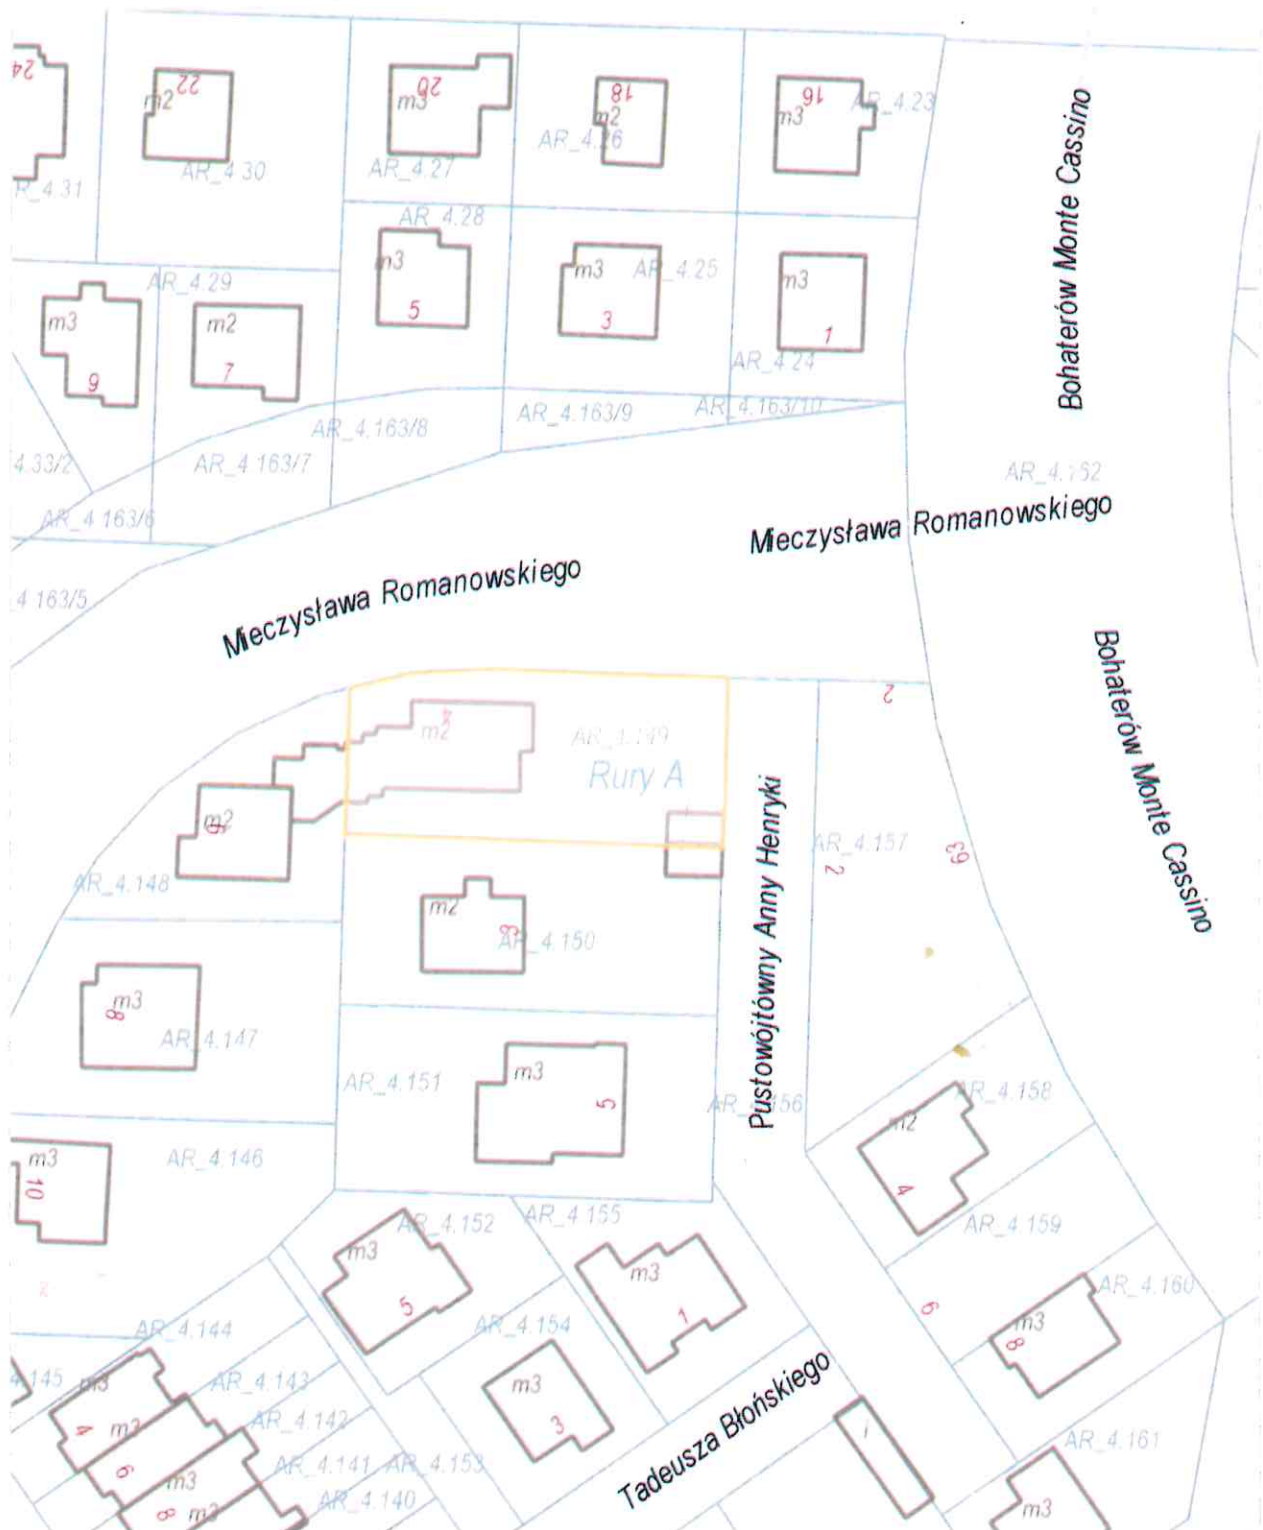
24
m2 22
m3 20
18
m2
16
m3
AR_4.23
AR_4.31
AR_4.30
AR_4.27
AR_4.26
AR_4.28
m3
5
m3
3
AR_4.25
m3
1
AR_4.24
AR_4.29
m3
9
m2
7
Bohaterów Monte Cassino
AR_4.163/8
AR_4.163/9
AR_4.163/10
4.33/2
AR_4.163/7
AR_4.163/6
AR_4.162
Mieczysława Romanowskiego
4.163/5
Mieczysława Romanowskiego
Bohaterów Monte Cassino
2
m2
AR_4.149
Rury A
m2
AR_4.148
Pustowójtówny Anny Henryki
AR_4.157
2
63
m2
AR_4.150
m3
8
AR_4.147
AR_4.151
m3
5
AR_4.156
AR_4.158
m2
4
m3
10
AR_4.146
AR_4.152
AR_4.155
AR_4.159
m3
5
m3
1
6
AR_4.160
m3
8
AR_4.144
AR_4.154
4.145
m3
AR_4.143
m3
3
AR_4.142
4
m3
6
m3
8
m3
AR_4.141
AR_4.153
AR_4.140
Tadeusza Błońskiego
AR_4.161
m3